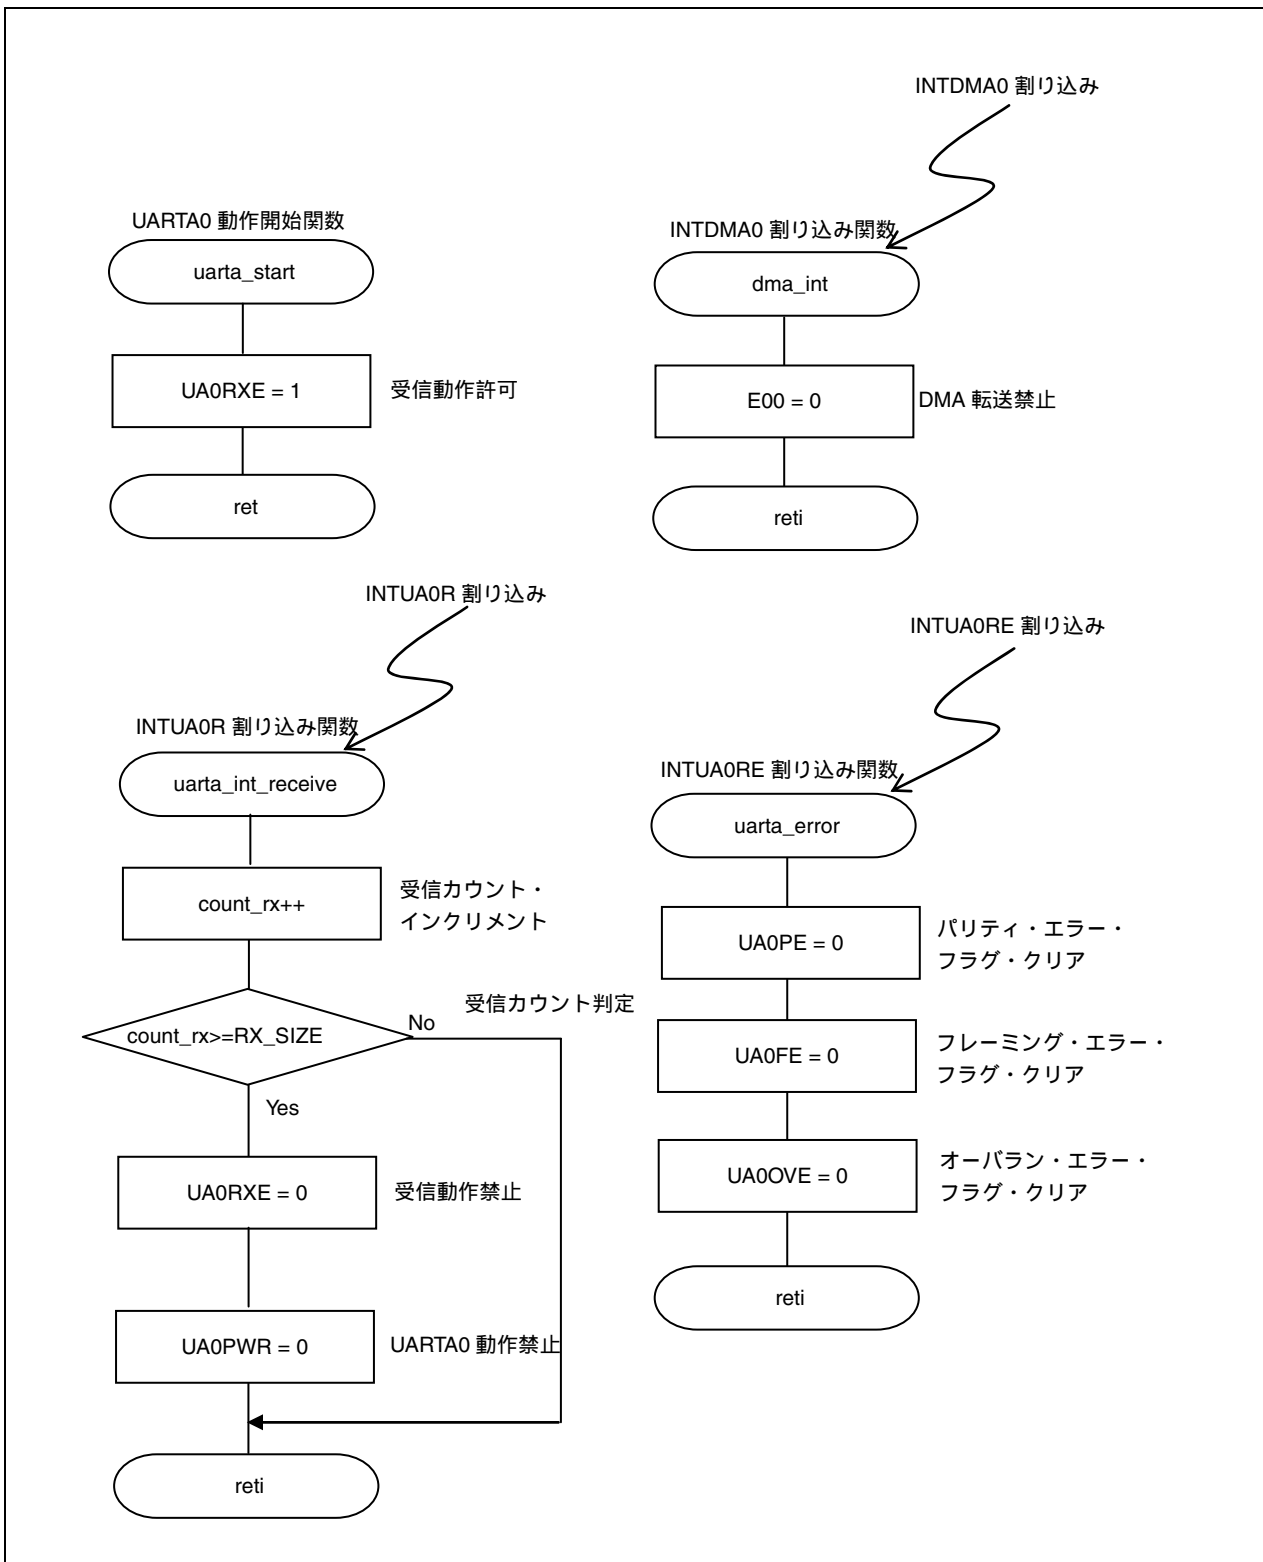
INTDMA0 割り込み

UARTA0 動作開始関数

uarta_start

UA0RXE = 1

受信動作許可

ret

INTDMA0 割り込み関数

dma_int

E00 = 0

DMA 転送禁止

reti

INTUA0R 割り込み

INTUA0R 割り込み関数

uarta_int_receive

count_rx++

受信カウント・インクリメント

count_rx>=RX_SIZE

No

受信カウント判定

Yes

UA0RXE = 0

受信動作禁止

UA0PWR = 0

UARTA0 動作禁止

reti

INTUA0RE 割り込み

INTUA0RE 割り込み関数

uarta_error

UA0PE = 0

パリティ・エラー・フラグ・クリア

UA0FE = 0

フレーミング・エラー・フラグ・クリア

UA0OVE = 0

オーバラン・エラー・フラグ・クリア

reti